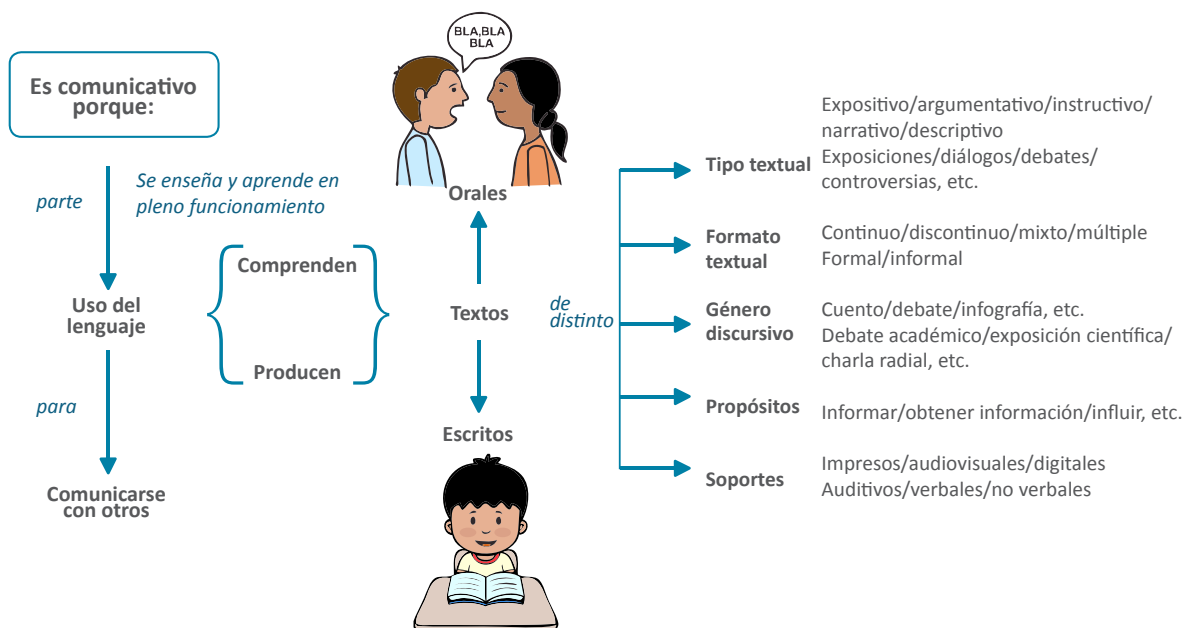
Es comunicativo porque:

parte

Se enseña y aprende en pleno funcionamiento

Uso del lenguaje

para

Comunicarse con otros

Comprenden

Producen

BLA,BLA BLA

Orales

Textos

Escritos

de distinto

Tipo textual

Expositivo/argumentativo/instructivo/narrativo/descriptivo
Exposiciones/diálogos/debates/controversias, etc.

Formato textual

Continuo/discontinuo/mixto/múltiple
Formal/informal

Género discursivo

Cuento/debate/infografía, etc.
Debate académico/exposición científica/charla radial, etc.

Propósitos

Informar/obtener información/influir, etc.

Soportes

Impresos/audiovisuales/digitales
Auditivos/verbales/no verbales